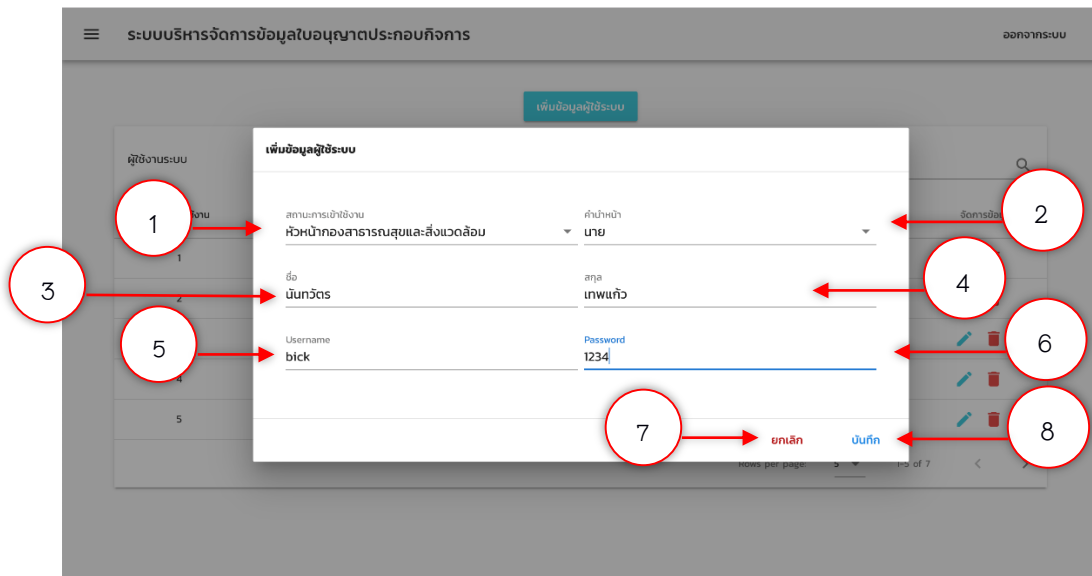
ระบบบริหารจัดการข้อมูลใบอนุญาตประกอบกิจการ

ออกจากระบบ

เพิ่มข้อมูลผู้ใช้ระบบ

ผู้ใช้งานระบบ

งาน

จัดการข้อมูล

1

2

4

5

เพิ่มข้อมูลผู้ใช้ระบบ

สถานะการเข้าใช้งาน
หัวหน้ากองสาธารณสุขและสิ่งแวดล้อม

คำนำหน้า
นาย

ชื่อ
นันทวัตร

สกุล
เทพแก้ว

Username
bick

Password
1234

ยกเลิก

บันทึก

Rows per page: 5

1-5 of 7

1

2

3

4

5

6

7

8